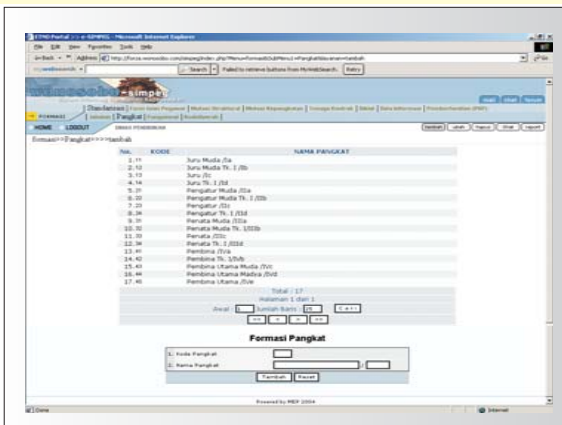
ETMD Portal >> e-SIMPEG - Microsoft Internet Explorer

File Edit View Favorites Tools Help

Address http://focus.wonosobo.com/simpeg/index.php?Menu=formasi&SubMenu=Pangkat&aksi=tambah

Search Failed to retrieve buttons from MyWebSearch. Retry

wonosobo simpeg

Standarisasi | Form Data Pegawai | Mutasi Struktural | Mutasi Kepangkatan | Tenaga Kontrak | Diklat | Data Informasi | Pemberhentian (PNS)

Jabatan | Pangkat | Fungsional | Pendidikan

HOME LOGOUT

Formasi>>Pangkat>>>>tambah

| No. | KODE | NAMA PANGKAT |
|---|---|---|
| 1. | 11 | Juru Muda /Ia |
| 2. | 12 | Juru Muda Tk. I /Ib |
| 3. | 13 | Juru /Ic |
| 4. | 14 | Juru Tk. I /Id |
| 5. | 21 | Pengatur Muda /IIa |
| 6. | 22 | Pengatur Muda Tk. I /IIb |
| 7. | 23 | Pengatur /IIc |
| 8. | 24 | Pengatur Tk. I /IId |
| 9. | 31 | Penata Muda /IIIa |
| 10. | 32 | Penata Muda Tk. I/IIIb |
| 11. | 33 | Penata /IIIc |
| 12. | 34 | Penata Tk. I /IIId |
| 13. | 41 | Pembina /IVa |
| 14. | 42 | Pembina Tk. I/IVb |
| 15. | 43 | Pembina Utama Muda /IVc |
| 16. | 44 | Pembina Utama Madya /IVd |
| 17. | 45 | Pembina Utama /IVe |

Total : 17
Halaman 1 dari 1
Awal : 1 Jumlah Baris : 25 Cari
<< < > >>

Formasi Pangkat

1. Kode Pangkat
2. Nama Pangkat
Tambah Reset

Powered by MEF 2004

Done Internet